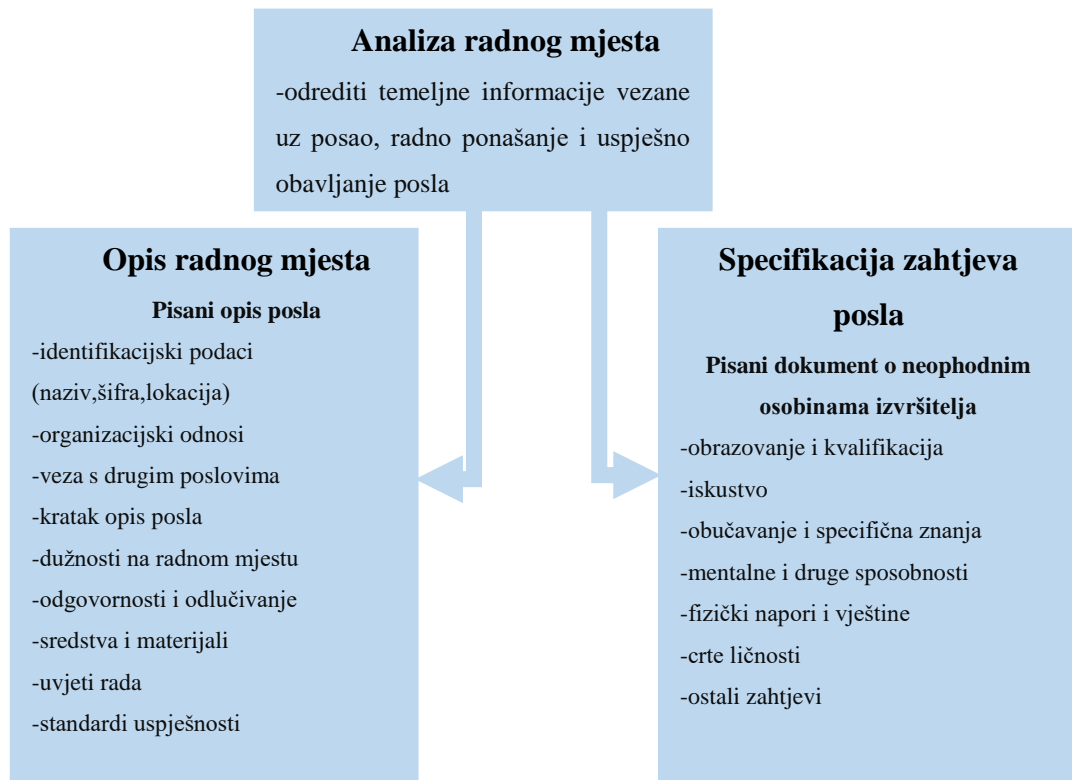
Analiza radnog mjesta

-odrediti temeljne informacije vezane uz posao, radno ponašanje i uspješno obavljanje posla

Opis radnog mjesta

Pisani opis posla

-identifikacijski podaci (naziv,šifra,lokacija)
-organizacijski odnosi
-veza s drugim poslovima
-kratak opis posla
-dužnosti na radnom mjestu
-odgovornosti i odlučivanje
-sredstva i materijali
-uvjeti rada
-standardi uspješnosti

Specifikacija zahtjeva posla

Pisani dokument o neophodnim osobinama izvršitelja

-obrazovanje i kvalifikacija
-iskustvo
-obučavanje i specifična znanja
-mentalne i druge sposobnosti
-fizički napori i vještine
-crte ličnosti
-ostali zahtjevi